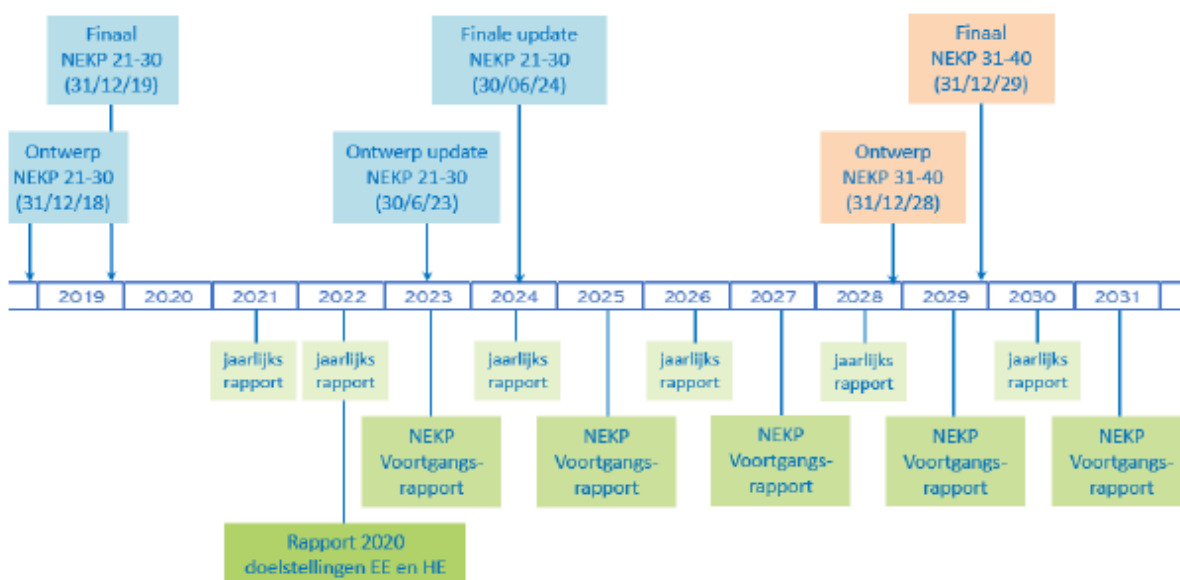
Finaal
NEKP 21-30
(31/12/19)

Ontwerp
NEKP 21-30
(31/12/18)

Ontwerp update
NEKP 21-30
(30/6/23)

Finale update
NEKP 21-30
(30/06/24)

Ontwerp
NEKP 31-40
(31/12/28)

Finaal
NEKP 31-40
(31/12/29)

2019 2020 2021 2022 2023 2024 2025 2026 2027 2028 2029 2030 2031

jaarlijks rapport

jaarlijks rapport

NEKP Voortgangsrapport

jaarlijks rapport

NEKP Voortgangsrapport

jaarlijks rapport

NEKP Voortgangsrapport

jaarlijks rapport

NEKP Voortgangsrapport

jaarlijks rapport

NEKP Voortgangsrapport

Rapport 2020
doelstellingen EE en HE